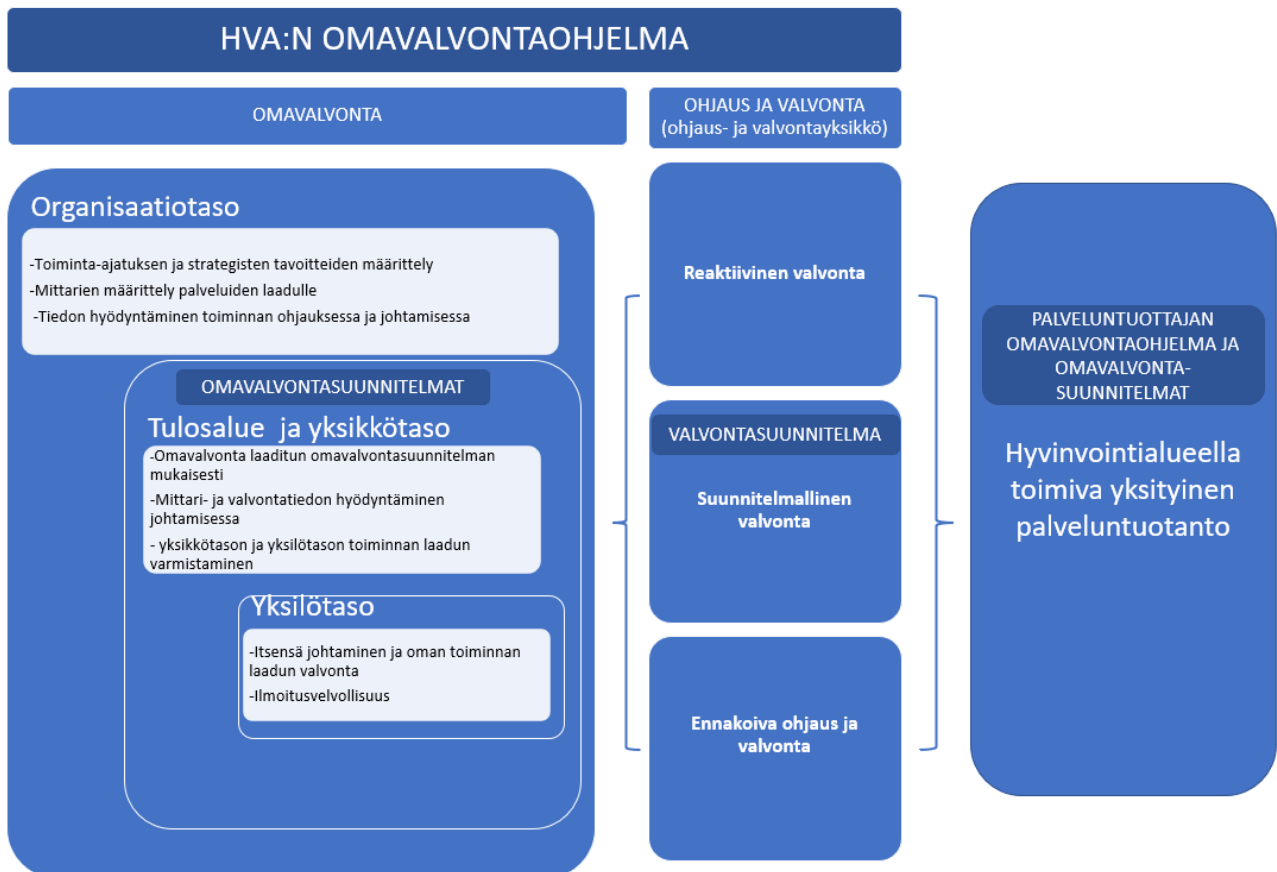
HVA:N OMAVALVONTAOHJELMA

OMAVALVONTA

OHJAUS JA VALVONTA (ohjaus- ja valvontayksikkö)

Organisaatiotaso

-Toiminta-ajatuksen ja strategisten tavoitteiden määrittely
-Mittarien määrittely palveluiden laadulle
-Tiedon hyödyntäminen toiminnan ohjauksessa ja johtamisessa

OMAVALVONTASUUNNITELMAT

Tulosalue ja yksikkötaso

-Omavalvonta laaditun omavalvontasuunnitelman mukaisesti
-Mittari- ja valvontatiedon hyödyntäminen johtamisessa
- yksikkötason ja yksilötason toiminnan laadun varmistaminen

Yksilötaso

-Itsensä johtaminen ja oman toiminnan laadun valvonta
-Ilmoitusvelvollisuus

Reaktiivinen valvonta

VALVONTASUUNNITELMA

Suunnitelmallinen valvonta

Ennakoiva ohjaus ja valvonta

PALVELUNTUOTTAJAN OMAVALVONTAOHJELMA JA OMAVALVONTA-SUUNNITELMAT

Hyvinvointialueella toimiva yksityinen palveluntuotanto